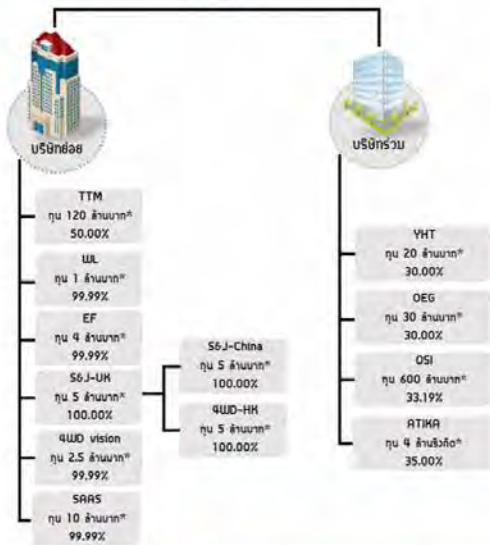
บริษัทย่อย

TTM
ทุน 120 ล้านบาท*
50.00%

WL
ทุน 1 ล้านบาท*
99.99%

EF
ทุน 4 ล้านบาท*
99.99%

S6J-UK
ทุน 5 ล้านบาท*
100.00%

S6J-China
ทุน 5 ล้านบาท*
100.00%

4WD-HK
ทุน 5 ล้านบาท*
100.00%

4WD vision
ทุน 2.5 ล้านบาท*
99.99%

SAAS
ทุน 10 ล้านบาท*
99.99%

บริษัทร่วม

YHT
ทุน 20 ล้านบาท*
30.00%

OEG
ทุน 30 ล้านบาท*
30.00%

OSI
ทุน 600 ล้านบาท*
33.19%

ATIKA
ทุน 4 ล้านริงกิต*
35.00%